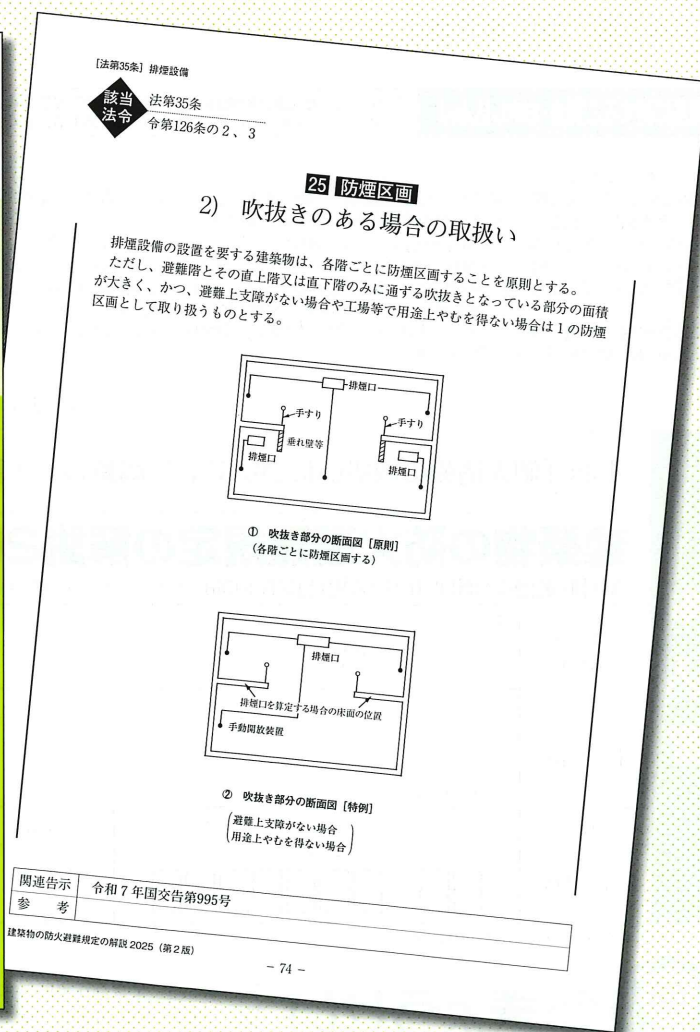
[法第35条] 排煙設備

該当法令 法第35条
令第126条の2、3

25 防煙区画
2) 吹抜きのある場合の取扱い

排煙設備の設置を要する建築物は、各階ごとに防煙区画することを原則とする。
ただし、避難階とその直上階又は直下階のみに通ずる吹抜きとなっている部分の面積が大きく、かつ、避難上支障がない場合や工場等で用途上やむを得ない場合は1の防煙区画として取り扱うものとする。

排煙口
手すり
手すり
垂れ壁等
排煙口
排煙口

① 吹抜き部分の断面図［原則］
（各階ごとに防煙区画する）

排煙口
排煙口を算定する場合の床面の位置
手動開放装置

② 吹抜き部分の断面図［特例］
（避難上支障がない場合
用途上やむを得ない場合）

| 関連告示 | 令和7年国交告第995号 |
|---|---|
| 参　考 | |

建築物の防火避難規定の解説 2025（第2版）

－ 74 －